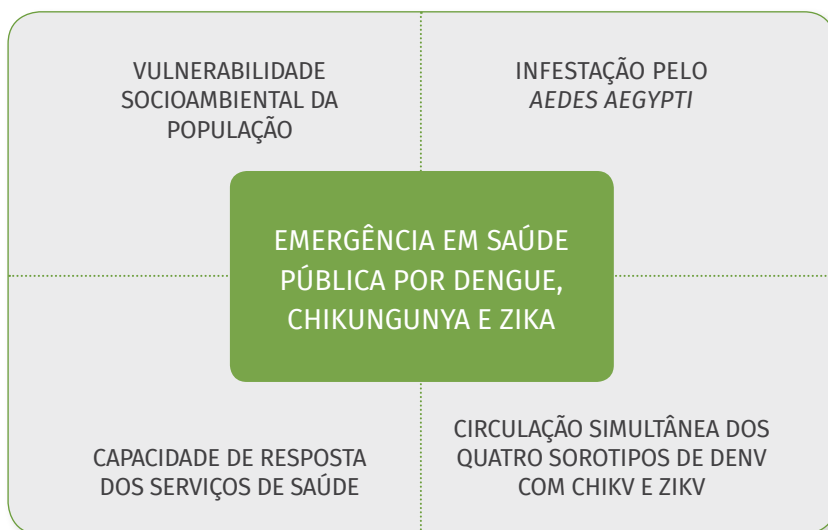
VULNERABILIDADE SOCIOAMBIENTAL DA POPULAÇÃO

INFESTAÇÃO PELO *AEDES AEGYPTI*

EMERGÊNCIA EM SAÚDE PÚBLICA POR DENGUE, CHIKUNGUNYA E ZIKA

CAPACIDADE DE RESPOSTA DOS SERVIÇOS DE SAÚDE

CIRCULAÇÃO SIMULTÂNEA DOS QUATRO SOROTIPOS DE DENV COM CHIKV E ZIKV